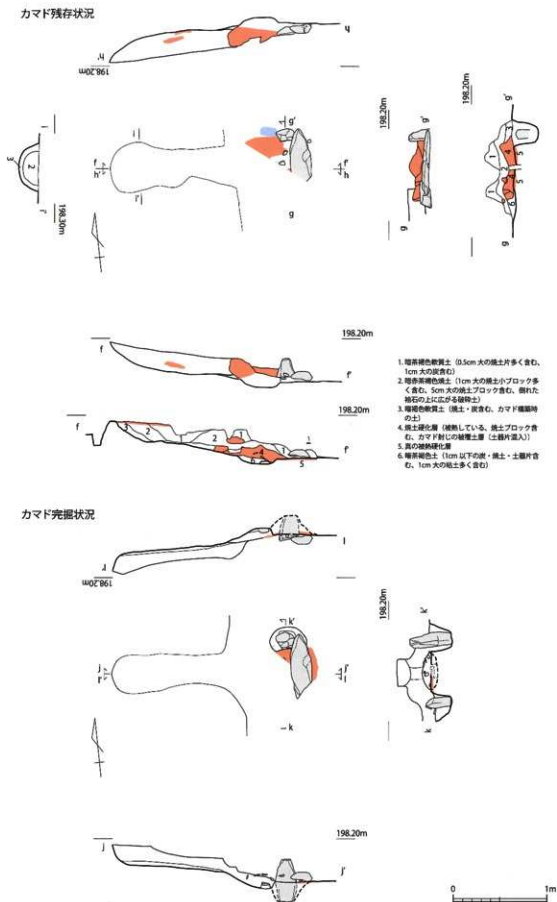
カマド残存状況

h

h'
198.20m

i

3
2
1
198.30m
i'

f
h'

i'

g'
f'
h

g

198.20m
g'

g

198.20m
g'

g

198.20m

f

f'

198.20m

f

3
2
2
1
1
4
5
f'

1. 暗茶褐色軟質土（0.5cm 大の焼土片多く含む、1cm 大の炭含む）
2. 暗赤茶褐色焼土（1cm 大の焼土小ブロック多く含む、5cm 大の焼土ブロック含む、倒れた袖石の上に広がる破砕土）
3. 暗褐色軟質土（焼土・炭含む、カマド構築時の土）
4. 焼土硬化層（被熱している、焼土ブロック含む、カマド封じの被覆土層（土器片混入））
5. 真の被熱硬化層
6. 暗茶褐色土（1cm 以下の炭・焼土・土器片含む、1cm 大の粘土多く含む）

カマド完掘状況

l

l'
198.20m

198.20m
k'

j
l'

k'

l'

k

k

198.20m

j

j'

0
1m